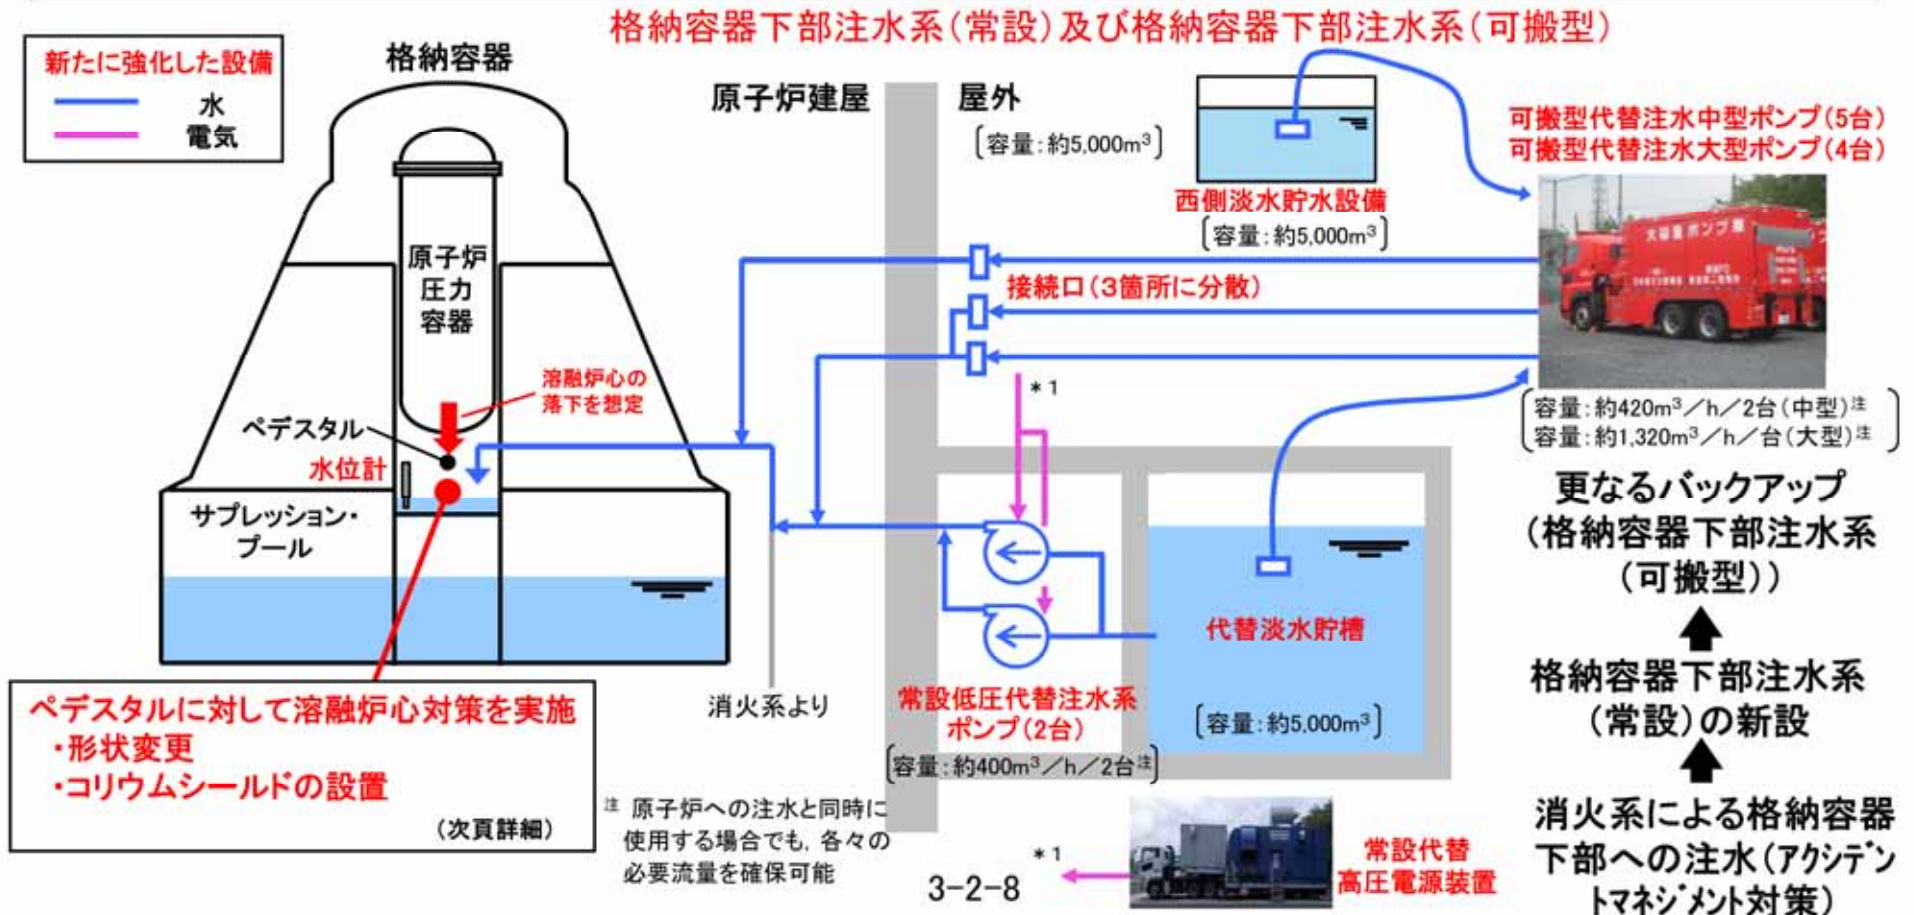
格納容器下部注水系（常設）及び格納容器下部注水系（可搬型）

新たに強化した設備
水
電気

格納容器

原子炉建屋

屋外

［容量：約5,000m$^3$］

西側淡水貯水設備
［容量：約5,000m$^3$］

可搬型代替注水中型ポンプ（5台）
可搬型代替注水大型ポンプ（4台）

原子炉圧力容器

接続口（3箇所に分散）

溶融炉心の落下を想定

＊1

ペデスタル

水位計

サプレッション・プール

［容量：約420m$^3$／h／2台（中型）$^注$
容量：約1,320m$^3$／h／台（大型）$^注$］

更なるバックアップ
（格納容器下部注水系（可搬型））

代替淡水貯槽

格納容器下部注水系（常設）の新設

ペデスタルに対して溶融炉心対策を実施
・形状変更
・コリウムシールドの設置
（次頁詳細）

消火系より

常設低圧代替注水系ポンプ（2台）
［容量：約400m$^3$／h／2台$^注$］

［容量：約5,000m$^3$］

注 原子炉への注水と同時に使用する場合でも，各々の必要流量を確保可能

＊1

3-2-8

常設代替高圧電源装置

消火系による格納容器下部への注水（アクシデントマネジメント対策）